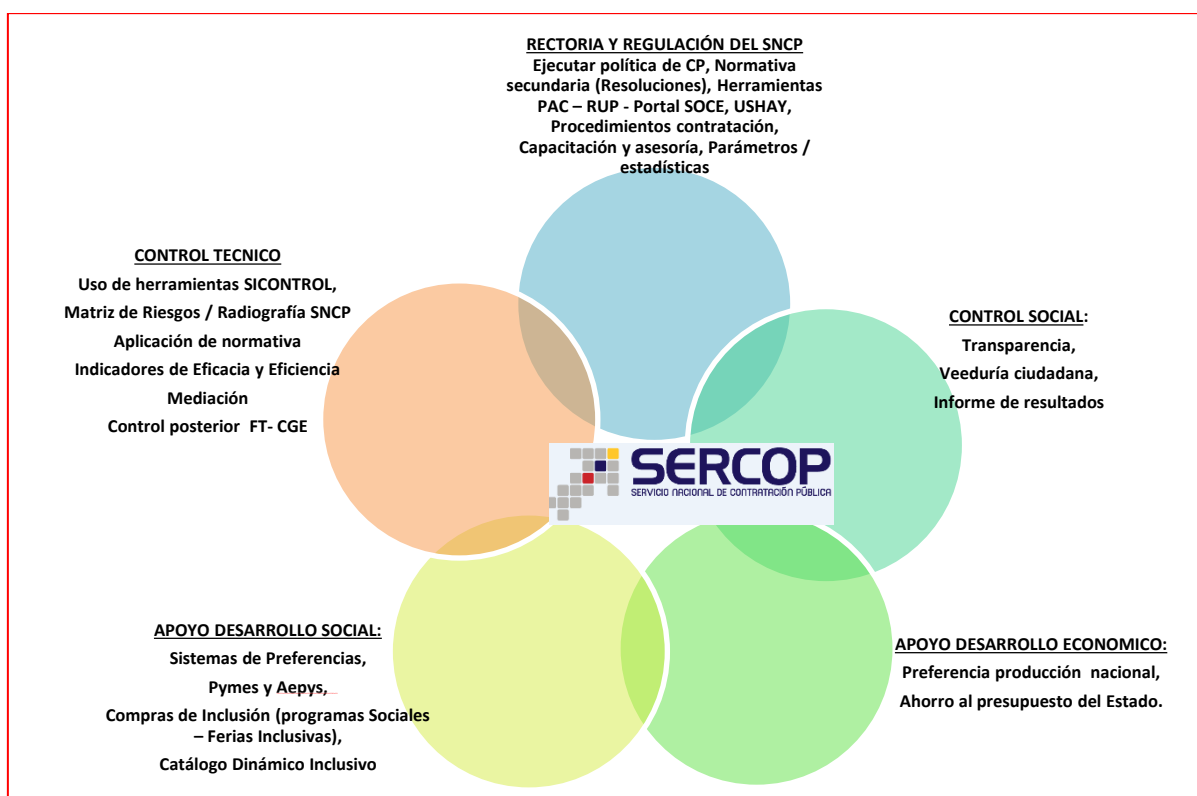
RECTORIA Y REGULACIÓN DEL SNCP
Ejecutar política de CP, Normativa secundaria (Resoluciones), Herramientas PAC – RUP - Portal SOCE, USHAY, Procedimientos contratación, Capacitación y asesoría, Parámetros / estadísticas

CONTROL TECNICO
Uso de herramientas SICONTROL,
Matriz de Riesgos / Radiografía SNCP
Aplicación de normativa
Indicadores de Eficacia y Eficiencia
Mediación
Control posterior FT- CGE

CONTROL SOCIAL:
Transparencia,
Veeduría ciudadana,
Informe de resultados

SERCOP
SERVICIO NACIONAL DE CONTRATACIÓN PÚBLICA

APOYO DESARROLLO SOCIAL:
Sistemas de Preferencias,
Pymes y Aepys,
Compras de Inclusión (programas Sociales – Ferias Inclusivas),
Catálogo Dinámico Inclusivo

APOYO DESARROLLO ECONOMICO:
Preferencia producción nacional,
Ahorro al presupuesto del Estado.